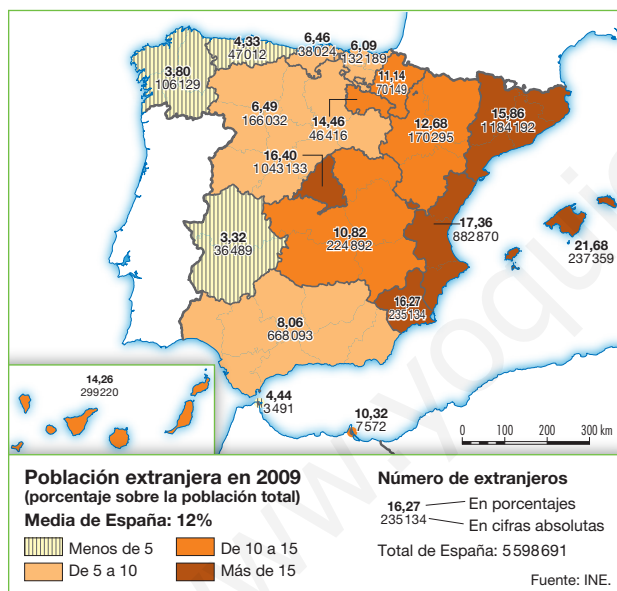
4,33
47 012

6,46
38 024

6,09
132 189

3,80
106 129

11,14
70 149

6,49
166 032

14,46
46 416

12,68
170 295

15,86
1 184 192

16,40
1 043 133

17,36
882 870

21,68
237 359

3,32
36 489

10,82
224 892

16,27
235 134

8,06
668 093

14,26
299 220

4,44
3 491

10,32
7 572

0 100 200 300 km

Población extranjera en 2009
(porcentaje sobre la población total)
Media de España: 12%

Menos de 5
De 5 a 10
De 10 a 15
Más de 15

Número de extranjeros
16,27 En porcentajes
235 134 En cifras absolutas
Total de España: 5 598 691

Fuente: INE.